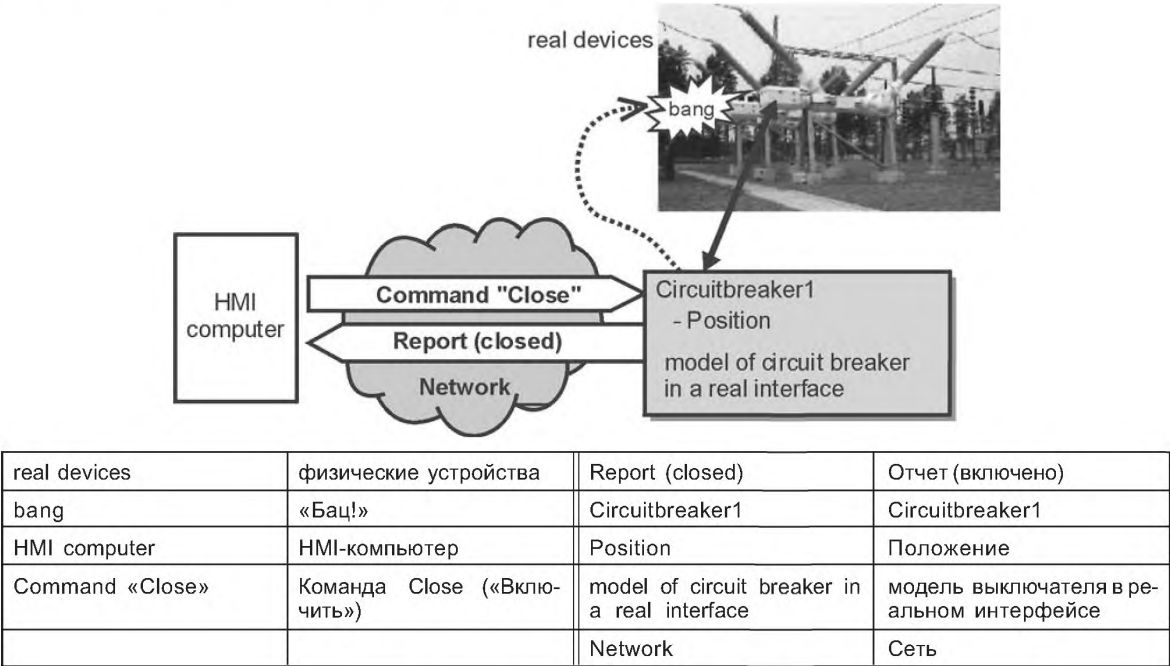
real devices

bang

HMI computer

Command "Close"

Report (closed)

Network

Circuitbreaker1
- Position

model of circuit breaker in a real interface

| real devices | физические устройства | Report (closed) | Отчет (включено) |
|---|---|---|---|
| bang | «Бац!» | Circuitbreaker1 | Circuitbreaker1 |
| HMI computer | HMI-компьютер | Position | Положение |
| Command «Close» | Команда Close («Включить») | model of circuit breaker in a real interface | модель выключателя в реальном интерфейсе |
| | | Network | Сеть |